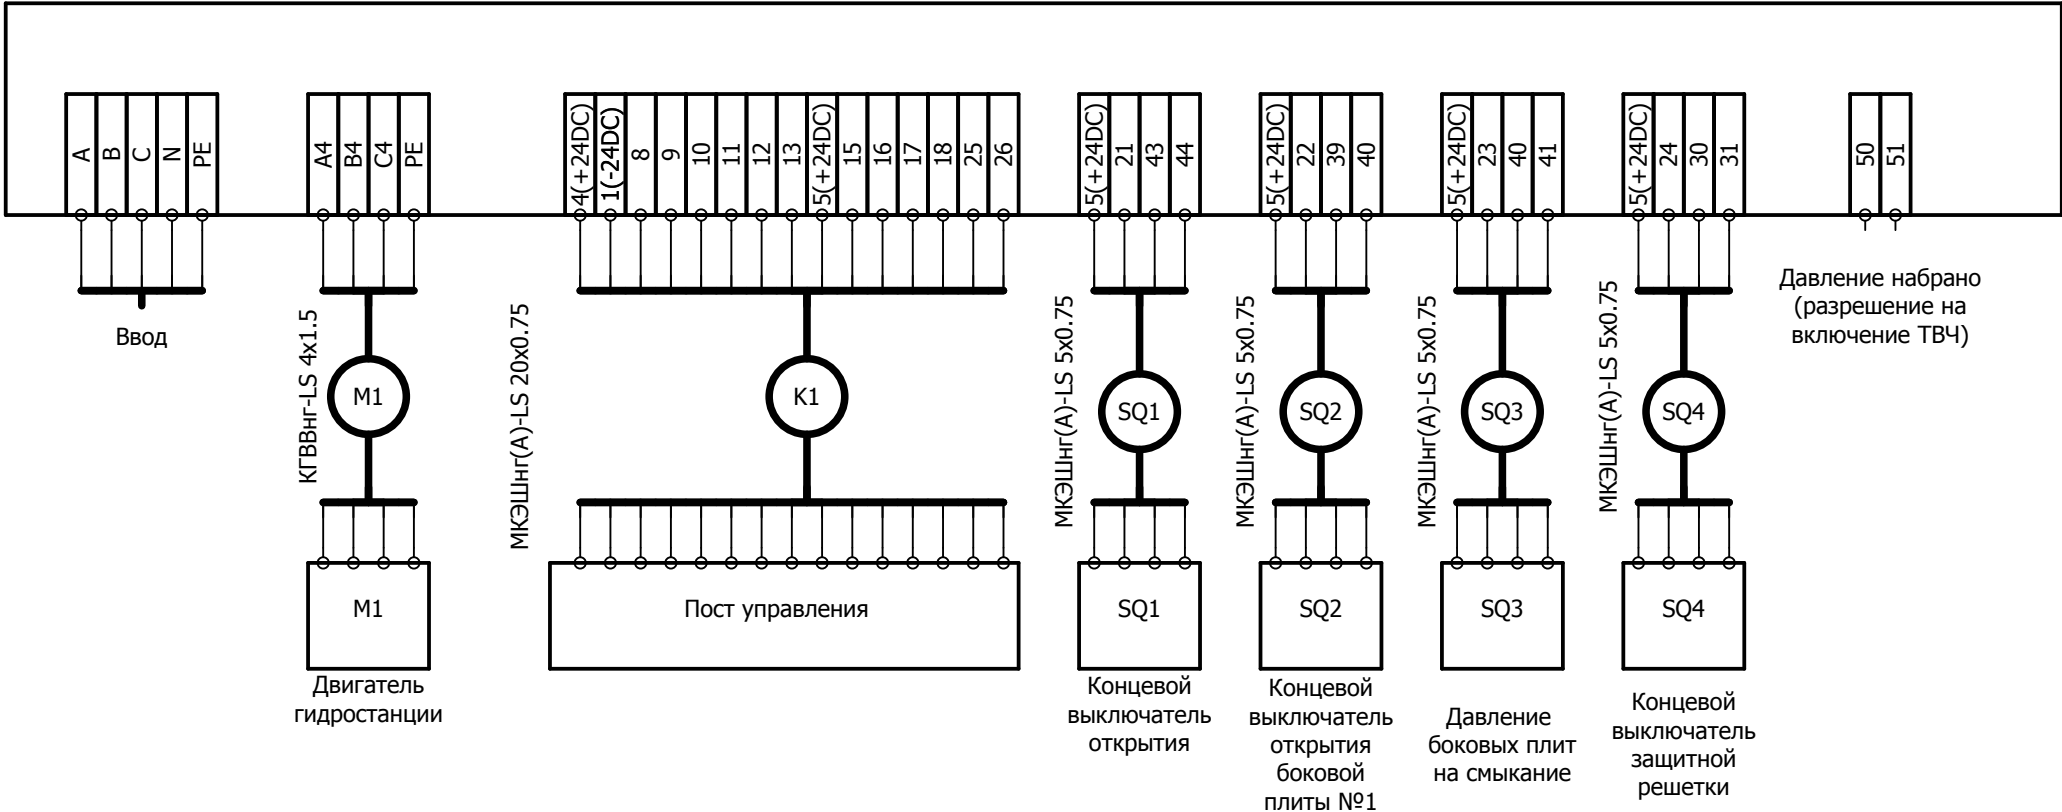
A B C N PE

A4 B4 C4 PE

4(+24DC) 1(-24DC) 8 9 10 11 12 13 5(+24DC) 15 16 17 18 25 26

5(+24DC) 21 43 44

5(+24DC) 22 39 40

5(+24DC) 23 40 41

5(+24DC) 24 30 31

50 51

Ввод

КГВВнг-LS 4x1.5

M1

M1

Двигатель гидростанции

МКЭШнг(А)-LS 20x0.75

K1

Пост управления

МКЭШнг(А)-LS 5x0.75

SQ1

SQ1

Концевой выключатель открытия

МКЭШнг(А)-LS 5x0.75

SQ2

SQ2

Концевой выключатель открытия боковой плиты №1

МКЭШнг(А)-LS 5x0.75

SQ3

SQ3

Давление боковых плит на смыкание

МКЭШнг(А)-LS 5x0.75

SQ4

SQ4

Концевой выключатель защитной решетки

Давление набрано (разрешение на включение ТВЧ)